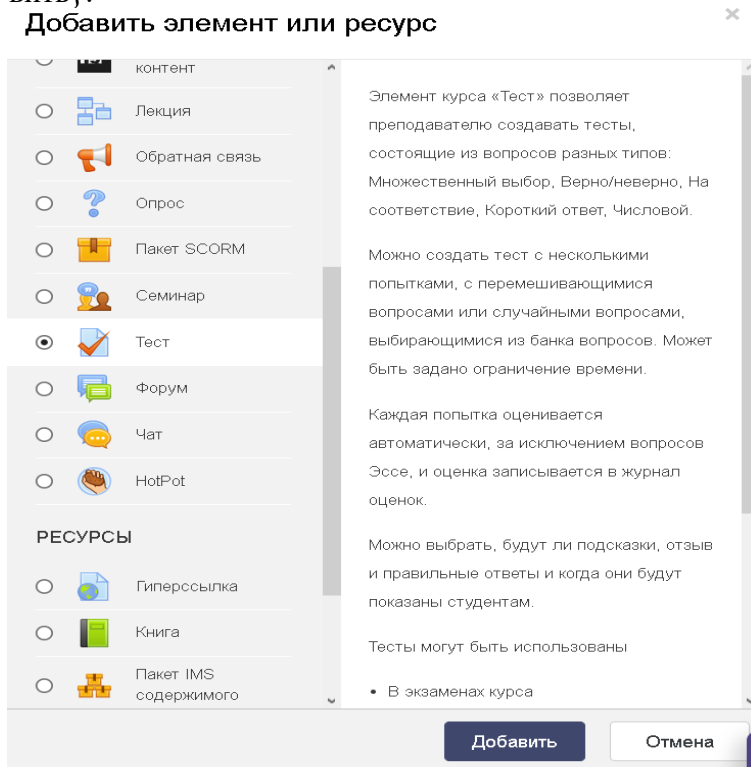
вить).
Добавить элемент или ресурс

×

контент

Лекция

Обратная связь

Опрос

Пакет SCORM

Семинар

Тест

Форум

Чат

HotPot

РЕСУРСЫ

Гиперссылка

Книга

Пакет IMS содержимого

Элемент курса «Тест» позволяет преподавателю создавать тесты, состоящие из вопросов разных типов: Множественный выбор, Верно/неверно, На соответствие, Короткий ответ, Числовой.

Можно создать тест с несколькими попытками, с перемешивающимися вопросами или случайными вопросами, выбирающимися из банка вопросов. Может быть задано ограничение времени.

Каждая попытка оценивается автоматически, за исключением вопросов Эссе, и оценка записывается в журнал оценок.

Можно выбрать, будут ли подсказки, отзыв и правильные ответы и когда они будут показаны студентам.

Тесты могут быть использованы

• В экзаменах курса

Добавить

Отмена